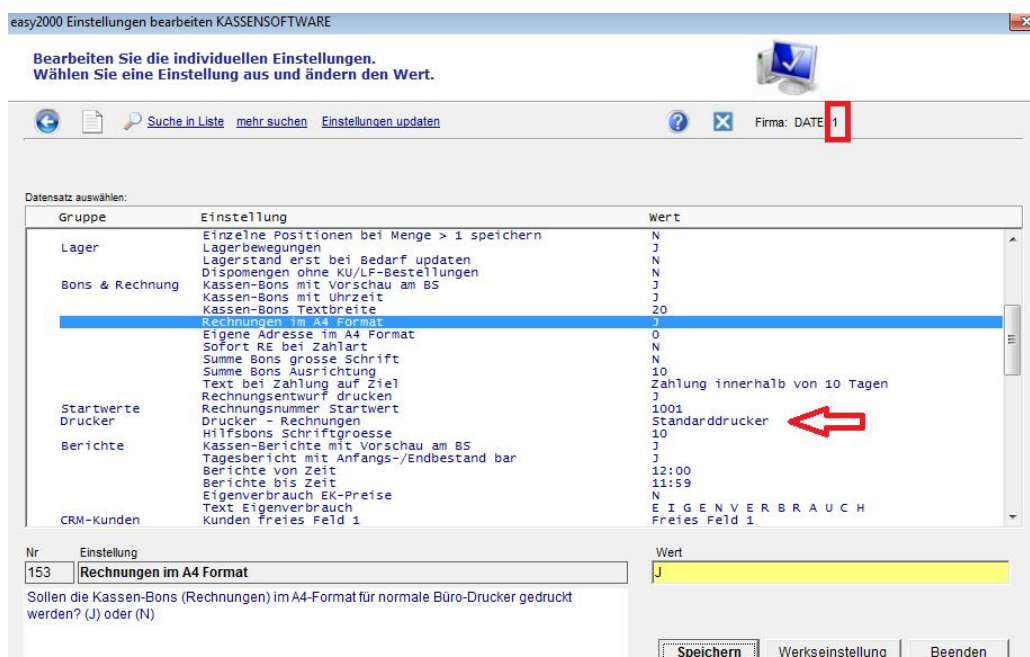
easy2000 Einstellungen bearbeiten KASSENSOFTWARE

Bearbeiten Sie die individuellen Einstellungen.
Wählen Sie eine Einstellung aus und ändern den Wert.

Suche in Liste mehr suchen Einstellungen updaten

Firma: DATE 1

Datensatz auswählen:

| Gruppe | Einstellung | Wert |
|---|---|---|
| | Einzelne Positionen bei Menge > 1 speichern | N |
| Lager | Lagerbewegungen | J |
| | Lagerstand erst bei Bedarf updaten | N |
| | Dispomengen ohne KU/LF-Bestellungen | N |
| Bons & Rechnung | Kassen-Bons mit Vorschau am BS | J |
| | Kassen-Bons mit Uhrzeit | J |
| | Kassen-Bons Textbreite | 20 |
| | Rechnungen im A4 Format | J |
| | Eigene Adresse im A4 Format | 0 |
| | Sofort RE bei Zahlart | N |
| | Summe Bons grosse Schrift | N |
| | Summe Bons Ausrichtung | 10 |
| | Text bei Zahlung auf Ziel | Zahlung innerhalb von 10 Tagen |
| | Rechnungsentwurf drucken | J |
| Startwerte | Rechnungsnummer Startwert | 1001 |
| Drucker | Drucker - Rechnungen | Standarddrucker |
| | Hilfsbons Schriftgroesse | 10 |
| Berichte | Kassen-Berichte mit Vorschau am BS | J |
| | Tagesbericht mit Anfangs-/Endbestand bar | J |
| | Berichte von Zeit | 12:00 |
| | Berichte bis Zeit | 11:59 |
| | Eigenverbrauch EK-Preise | N |
| | Text Eigenverbrauch | E I G E N V E R B R A U C H |
| CRM-Kunden | Kunden freies Feld 1 | Freies Feld 1 |

Nr Einstellung
153 Rechnungen im A4 Format

Wert
J

Sollen die Kassen-Bons (Rechnungen) im A4-Format für normale Büro-Drucker gedruckt werden? (J) oder (N)

Speichern Werkseinstellung Beenden